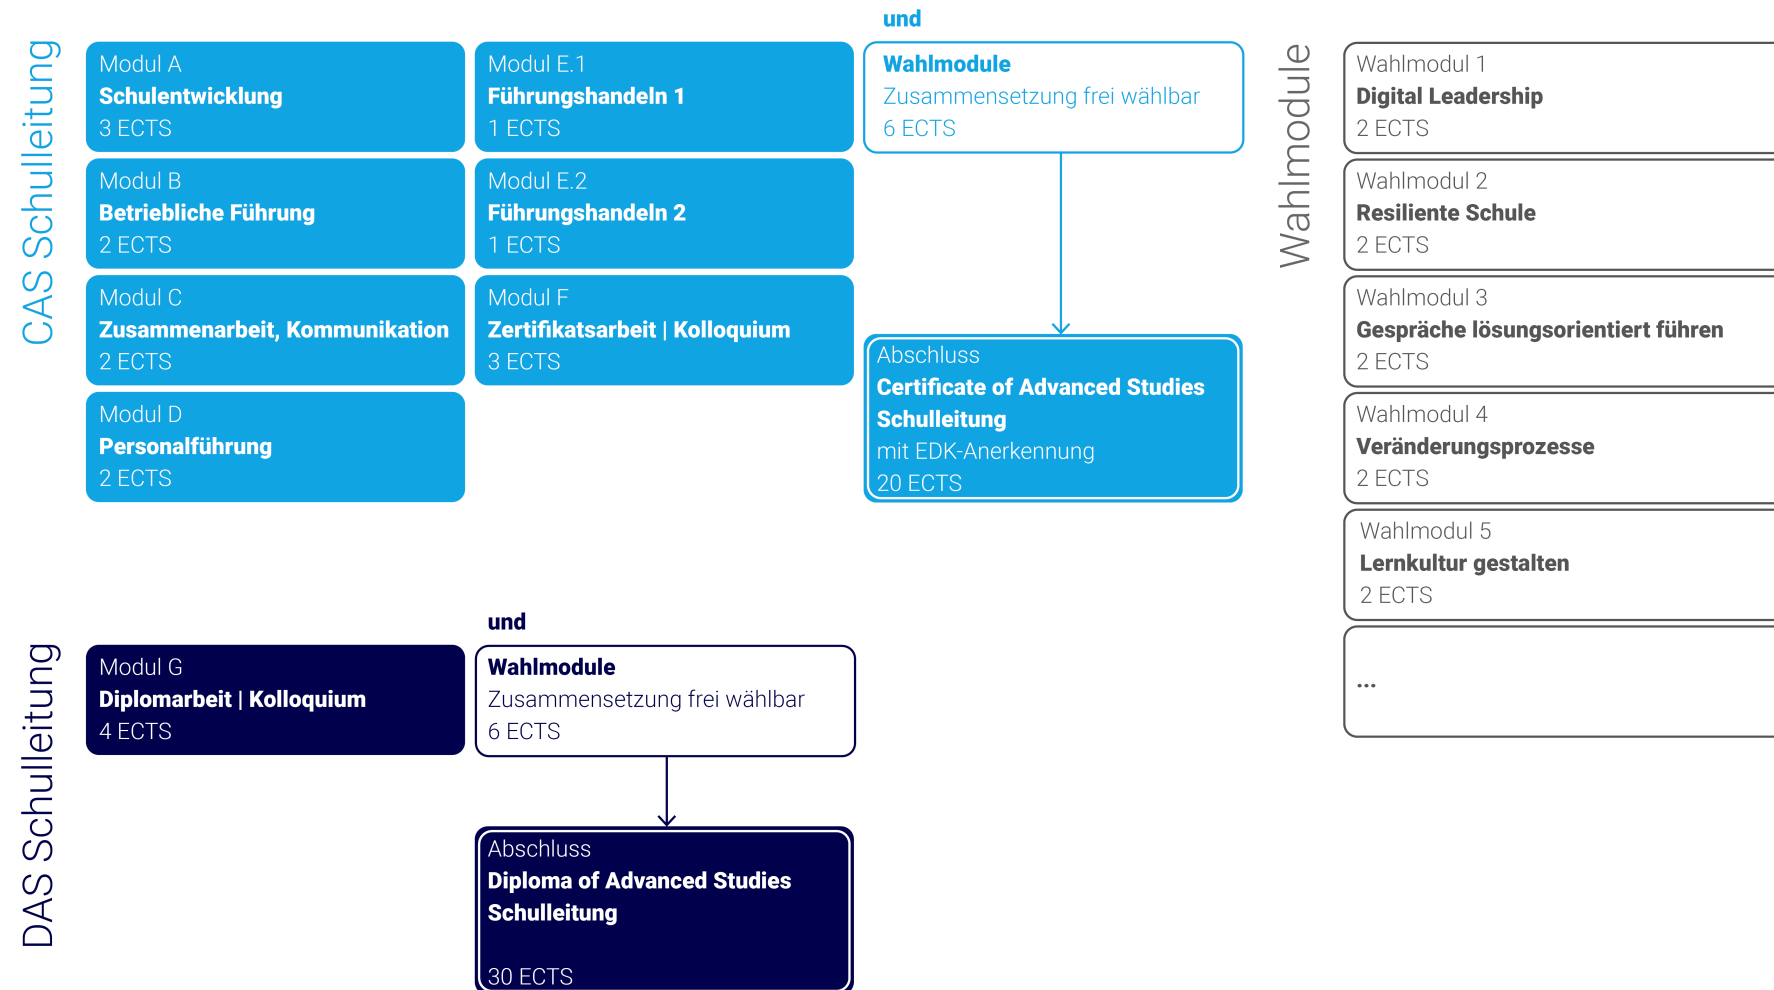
CAS Schulleitung

Modul A
Schulentwicklung
3 ECTS

Modul B
Betriebliche Führung
2 ECTS

Modul C
Zusammenarbeit, Kommunikation
2 ECTS

Modul D
Personalführung
2 ECTS

Modul E.1
Führungshandeln 1
1 ECTS

Modul E.2
Führungshandeln 2
1 ECTS

Modul F
Zertifikatsarbeit | Kolloquium
3 ECTS

und

Wahlmodule
Zusammensetzung frei wählbar
6 ECTS

Abschluss
Certificate of Advanced Studies Schulleitung
mit EDK-Anerkennung
20 ECTS

Wahlmodule

Wahlmodul 1
Digital Leadership
2 ECTS

Wahlmodul 2
Resiliente Schule
2 ECTS

Wahlmodul 3
Gespräche lösungsorientiert führen
2 ECTS

Wahlmodul 4
Veränderungsprozesse
2 ECTS

Wahlmodul 5
Lernkultur gestalten
2 ECTS

...

DAS Schulleitung

Modul G
Diplomarbeit | Kolloquium
4 ECTS

und

Wahlmodule
Zusammensetzung frei wählbar
6 ECTS

Abschluss
Diploma of Advanced Studies Schulleitung

30 ECTS